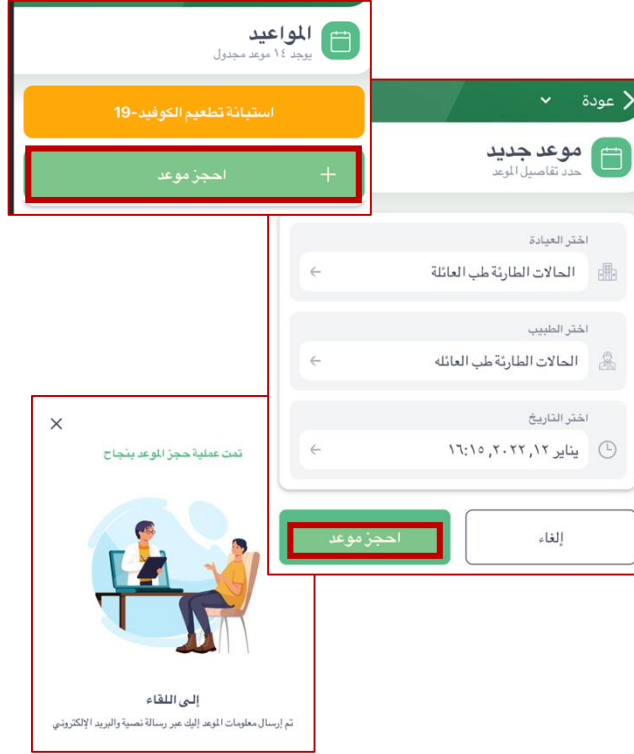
المواعيد
يوجد ١٤ موعد مجدول

استبانة تطعيم الكوفيد-19

احجز موعد

عودة

موعد جديد
حدد تفاصيل الموعد

اختر العيادة
الحالات الطارئة طب العائلة

اختر الطبيب
الحالات الطارئة طب العائله

اختر التاريخ
يناير ١٢, ٢٠٢٢, ١٦:١٥

احجز موعد

إلغاء

تمت عملية حجز الموعد بنجاح

إلى اللقاء
تم إرسال معلومات الموعد إليك عبر رسالة نصية والبريد الإلكتروني